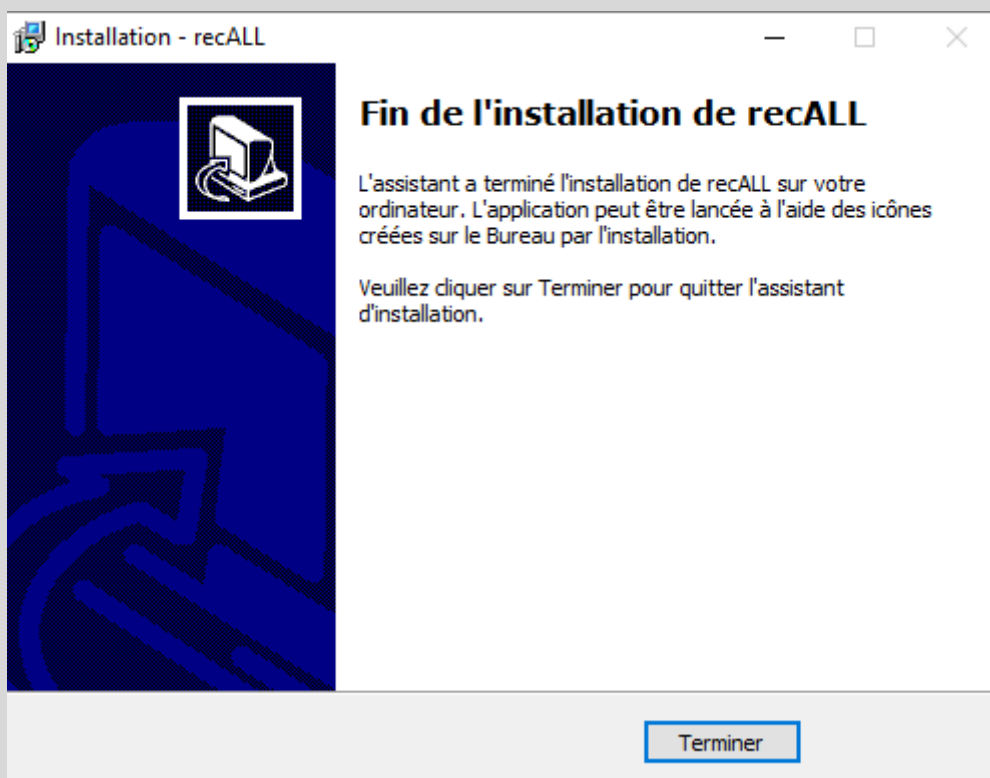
Installation - recALL

Fin de l'installation de recALL

L'assistant a terminé l'installation de recALL sur votre ordinateur. L'application peut être lancée à l'aide des icônes créées sur le Bureau par l'installation.

Veuillez cliquer sur Terminer pour quitter l'assistant d'installation.

Terminer